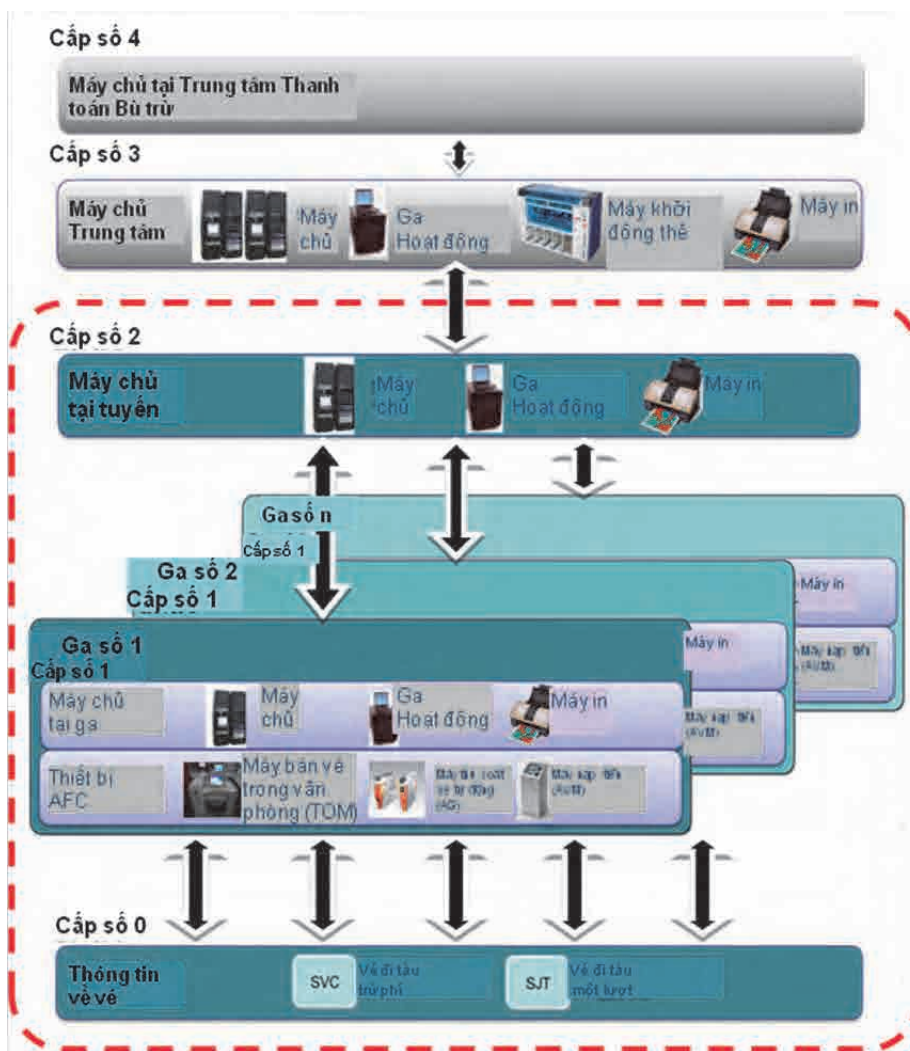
Cấp số 4

Máy chủ tại Trung tâm Thanh toán Bù trừ

Cấp số 3

Máy chủ Trung tâm

Máy chủ

Ga Hoạt động

Máy khởi động thẻ

Máy in

Cấp số 2

Máy chủ tại tuyến

Máy chủ

Ga Hoạt động

Máy in

Ga số n

Cấp số 1

Ga số 2

Cấp số 1

Máy in

Máy nạp tiền (AVM)

Ga số 1

Cấp số 1

Máy in

Máy nạp tiền (AVM)

Máy chủ tại ga

Máy chủ

Ga Hoạt động

Máy in

Thiết bị AFC

Máy bán vé trong văn phòng (TOM)

Máy thu soát vé tự động (AG)

Máy nạp tiền (AVM)

Cấp số 0

Thông tin về vé

SVC

Vé đi tàu trả phí

SJT

Vé đi tàu một lượt